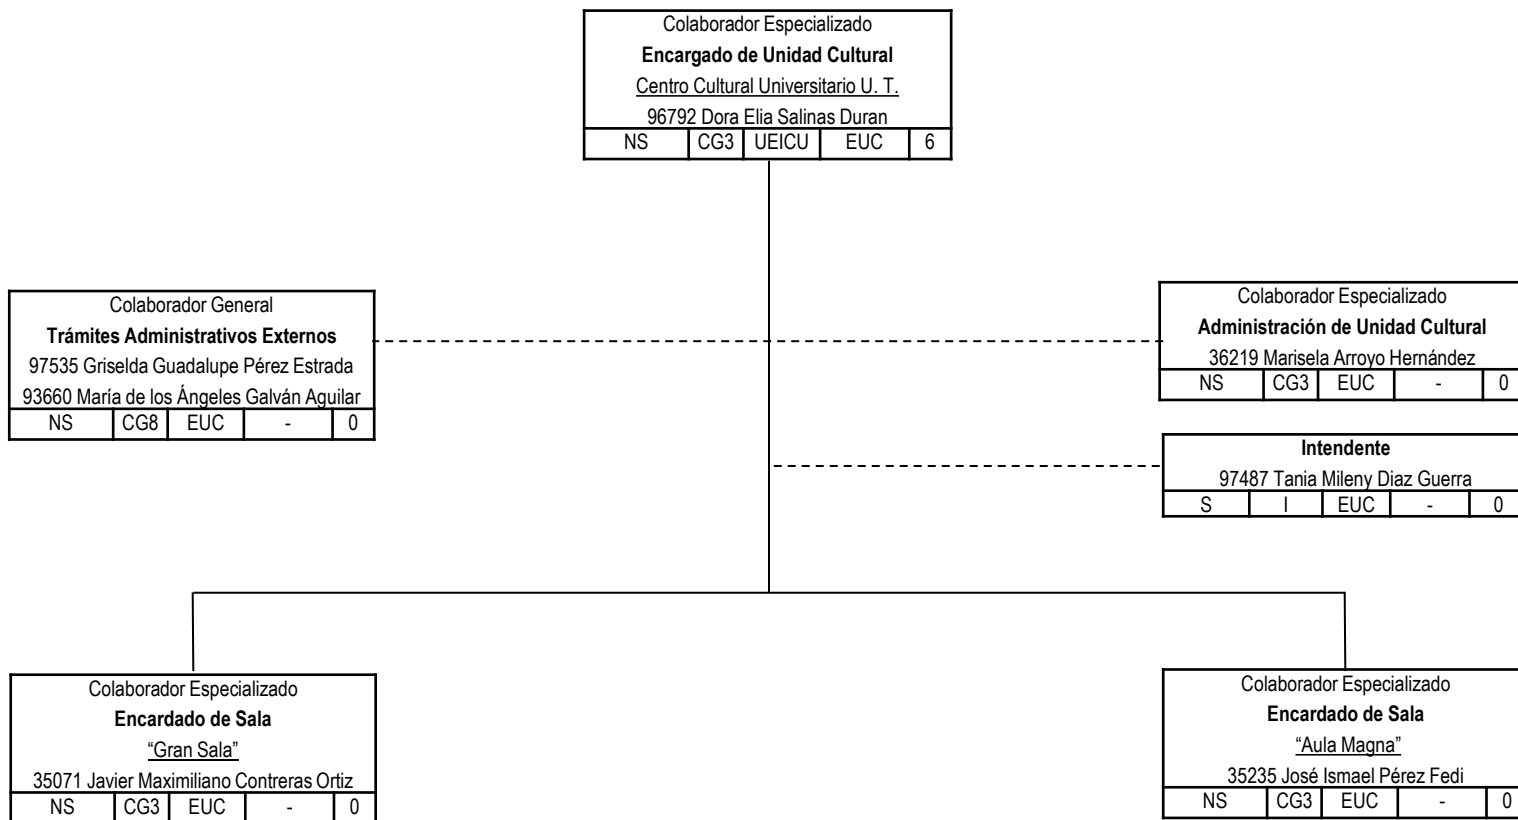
Colaborador Especializado
**Encargado de Unidad Cultural**
Centro Cultural Universitario U. T.
96792 Dora Elia Salinas Duran

| NS | CG3 | UEICU | EUC | 6 |
|---|---|---|---|---|

Colaborador General
**Trámites Administrativos Externos**
97535 Griselda Guadalupe Pérez Estrada
93660 María de los Ángeles Galván Aguilar

| NS | CG8 | EUC | - | 0 |
|---|---|---|---|---|

Colaborador Especializado
**Administración de Unidad Cultural**
36219 Marisela Arroyo Hernández

| NS | CG3 | EUC | - | 0 |
|---|---|---|---|---|

**Intendente**
97487 Tania Mileny Diaz Guerra

| S | I | EUC | - | 0 |
|---|---|---|---|---|

Colaborador Especializado
**Encardado de Sala**
"Gran Sala"
35071 Javier Maximiliano Contreras Ortiz

| NS | CG3 | EUC | - | 0 |
|---|---|---|---|---|

Colaborador Especializado
**Encardado de Sala**
"Aula Magna"
35235 José Ismael Pérez Fedi

| NS | CG3 | EUC | - | 0 |
|---|---|---|---|---|